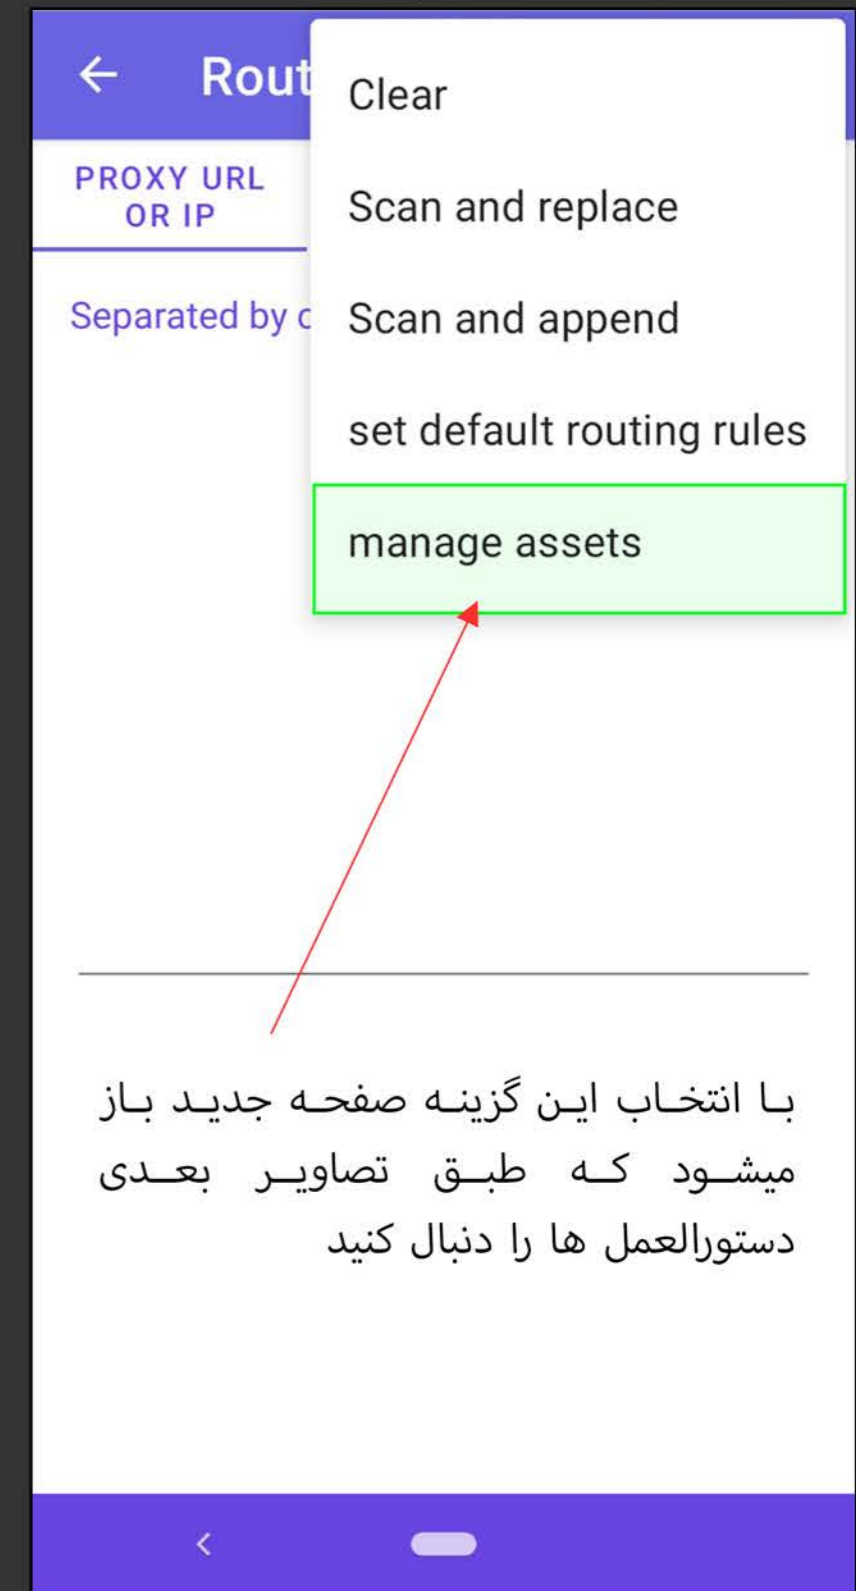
Rout

PROXY URL OR IP

Separated by c

Clear

Scan and replace

Scan and append

set default routing rules

manage assets

با انتخاب این گزینه صفحه جدید باز میشود که طبق تصاویر بعدی دستورالعمل ها را دنبال کنید